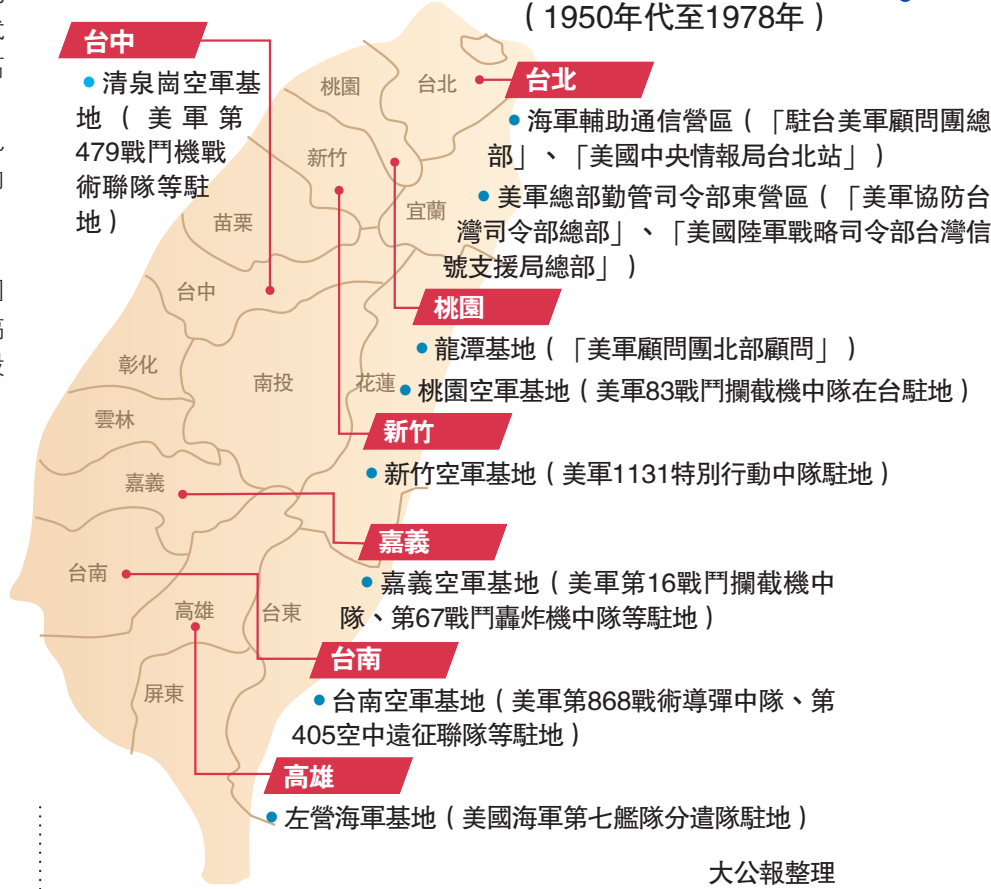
（1950年代至1978年）

台中
清泉崗空軍基地（美軍第479戰鬥機戰術聯隊等駐地）

台北
海軍輔助通信營區（「駐台美軍顧問團總部」、「美國中央情報局台北站」）
美軍總部勤管司令部東營區（「美軍協防台灣司令部總部」、「美國陸軍戰略司令部台灣信號支援局總部」）

桃園
龍潭基地（「美軍顧問團北部顧問」）
桃園空軍基地（美軍83戰鬥攔截機中隊在台駐地）

新竹
新竹空軍基地（美軍1131特別行動中隊駐地）

嘉義
嘉義空軍基地（美軍第16戰鬥攔截機中隊、第67戰鬥轟炸機中隊等駐地）

台南
台南空軍基地（美軍第868戰術導彈中隊、第405空中遠征聯隊等駐地）

高雄
左營海軍基地（美國海軍第七艦隊分遣隊駐地）

桃園 台北 新竹 宜蘭 苗栗 台中 彰化 南投 花蓮 雲林 嘉義 台南 高雄 台東 屏東

大公報整理